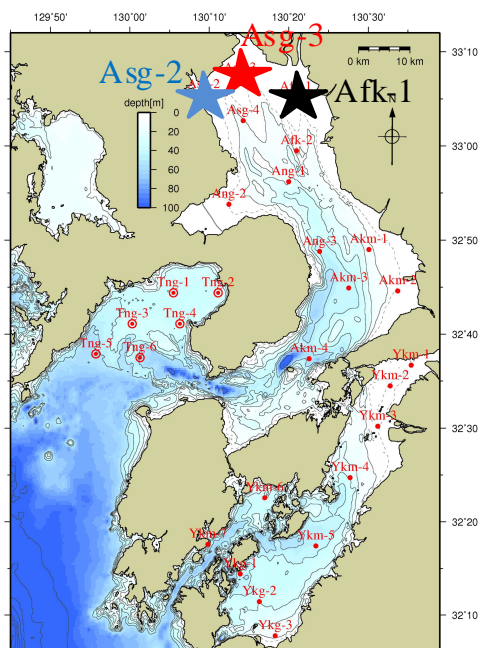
129°50'
130°00'
130°10'
130°20'
130°30'
33°10'
33°00'
32°50'
32°40'
32°30'
32°20'
32°10'
Asg-3
Asg-2
Afk-1
A
A
0 km
10 km
N
depth[m]
0
20
40
60
80
100
Asg-4
Afk-2
Ang-1
Ang-2
Ang-3
Akm-1
Akm-3
Akm-2
Tng-1
Tng-2
Tng-3
Tng-4
Tng-5
Tng-6
Akm-4
Ykm-1
Ykm-2
Ykm-3
Ykm-4
Ykm-6
Ykm-5
Ykm-7
Ykg-1
Ykg-2
Ykg-3